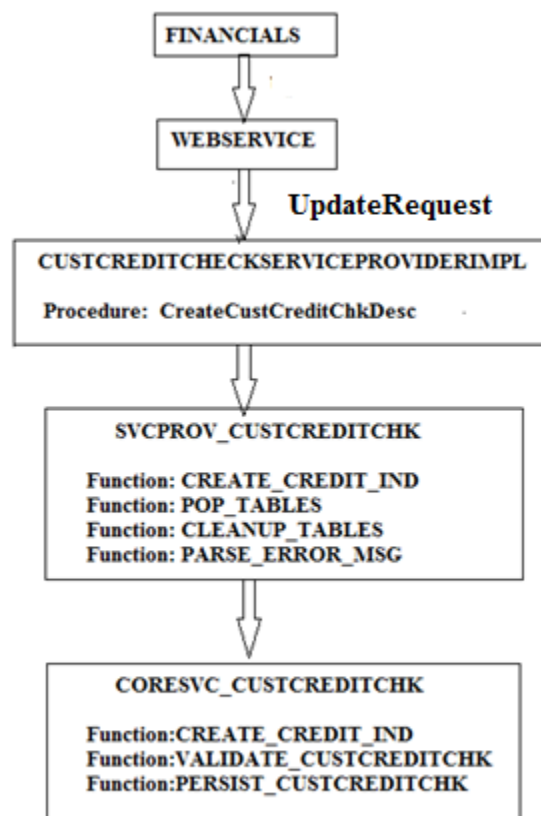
FINANCIALS

WEBSERVICE

UpdateRequest

CUSTCREDITCHECKSERVICEPROVIDERIMPL

Procedure: CreateCustCreditChkDesc

SVCPROV_CUSTCREDITCHK

Function: CREATE_CREDIT_IND
Function: POP_TABLES
Function: CLEANUP_TABLES
Function: PARSE_ERROR_MSG

CORESVC_CUSTCREDITCHK

Function:CREATE_CREDIT_IND
Function:VALIDATE_CUSTCREDITCHK
Function:PERSIST_CUSTCREDITCHK